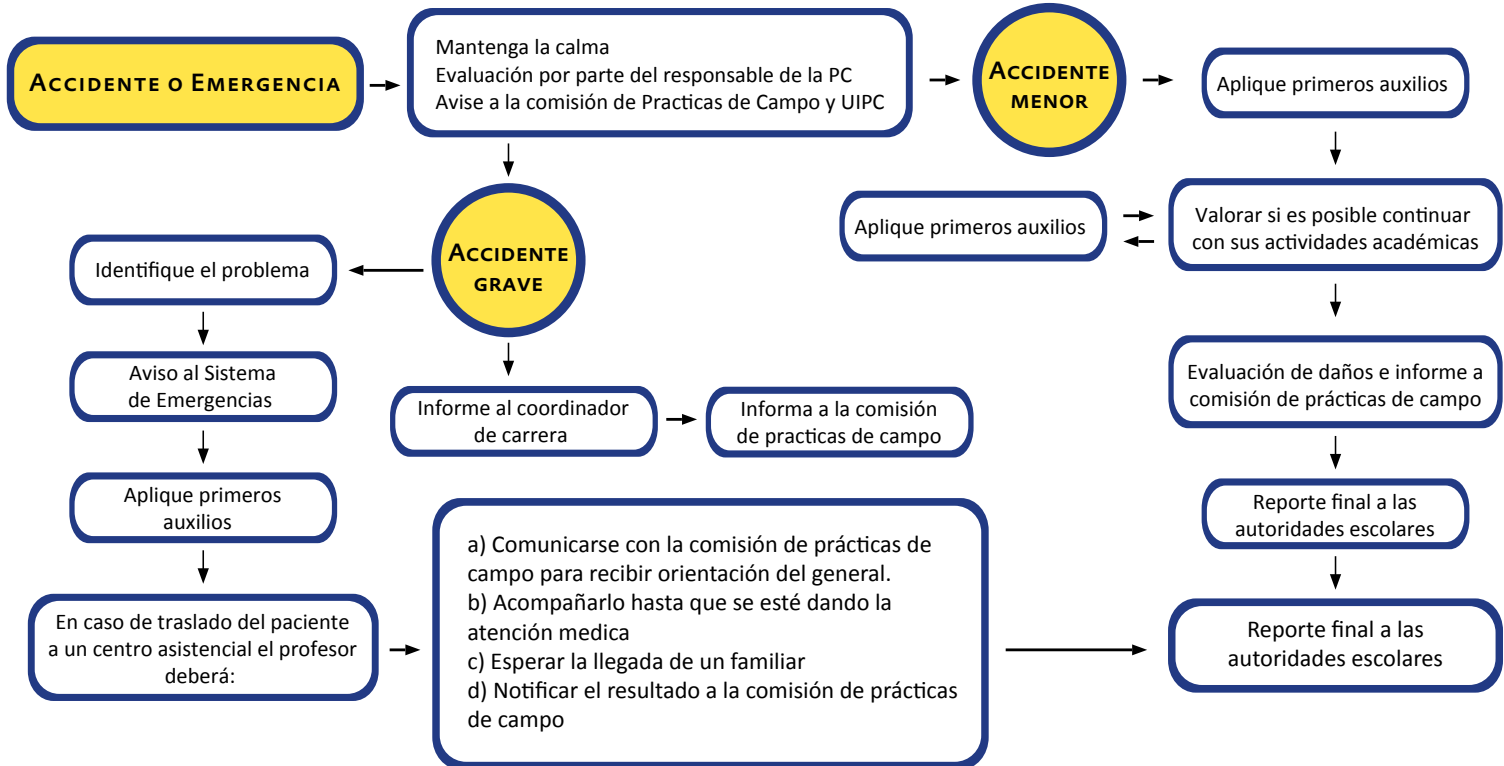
Accidente o Emergencia

Mantenga la calma
Evaluación por parte del responsable de la PC
Avise a la comisión de Practicas de Campo y UIPC

Accidente menor

Aplique primeros auxilios

Aplique primeros auxilios

Valorar si es posible continuar con sus actividades académicas

Evaluación de daños e informe a comisión de prácticas de campo

Reporte final a las autoridades escolares

Reporte final a las autoridades escolares

Accidente grave

Identifique el problema

Aviso al Sistema de Emergencias

Aplique primeros auxilios

En caso de traslado del paciente a un centro asistencial el profesor deberá:

Informe al coordinador de carrera

Informa a la comisión de practicas de campo

a) Comunicarse con la comisión de prácticas de campo para recibir orientación del general.
b) Acompañarlo hasta que se esté dando la atención medica
c) Esperar la llegada de un familiar
d) Notificar el resultado a la comisión de prácticas de campo